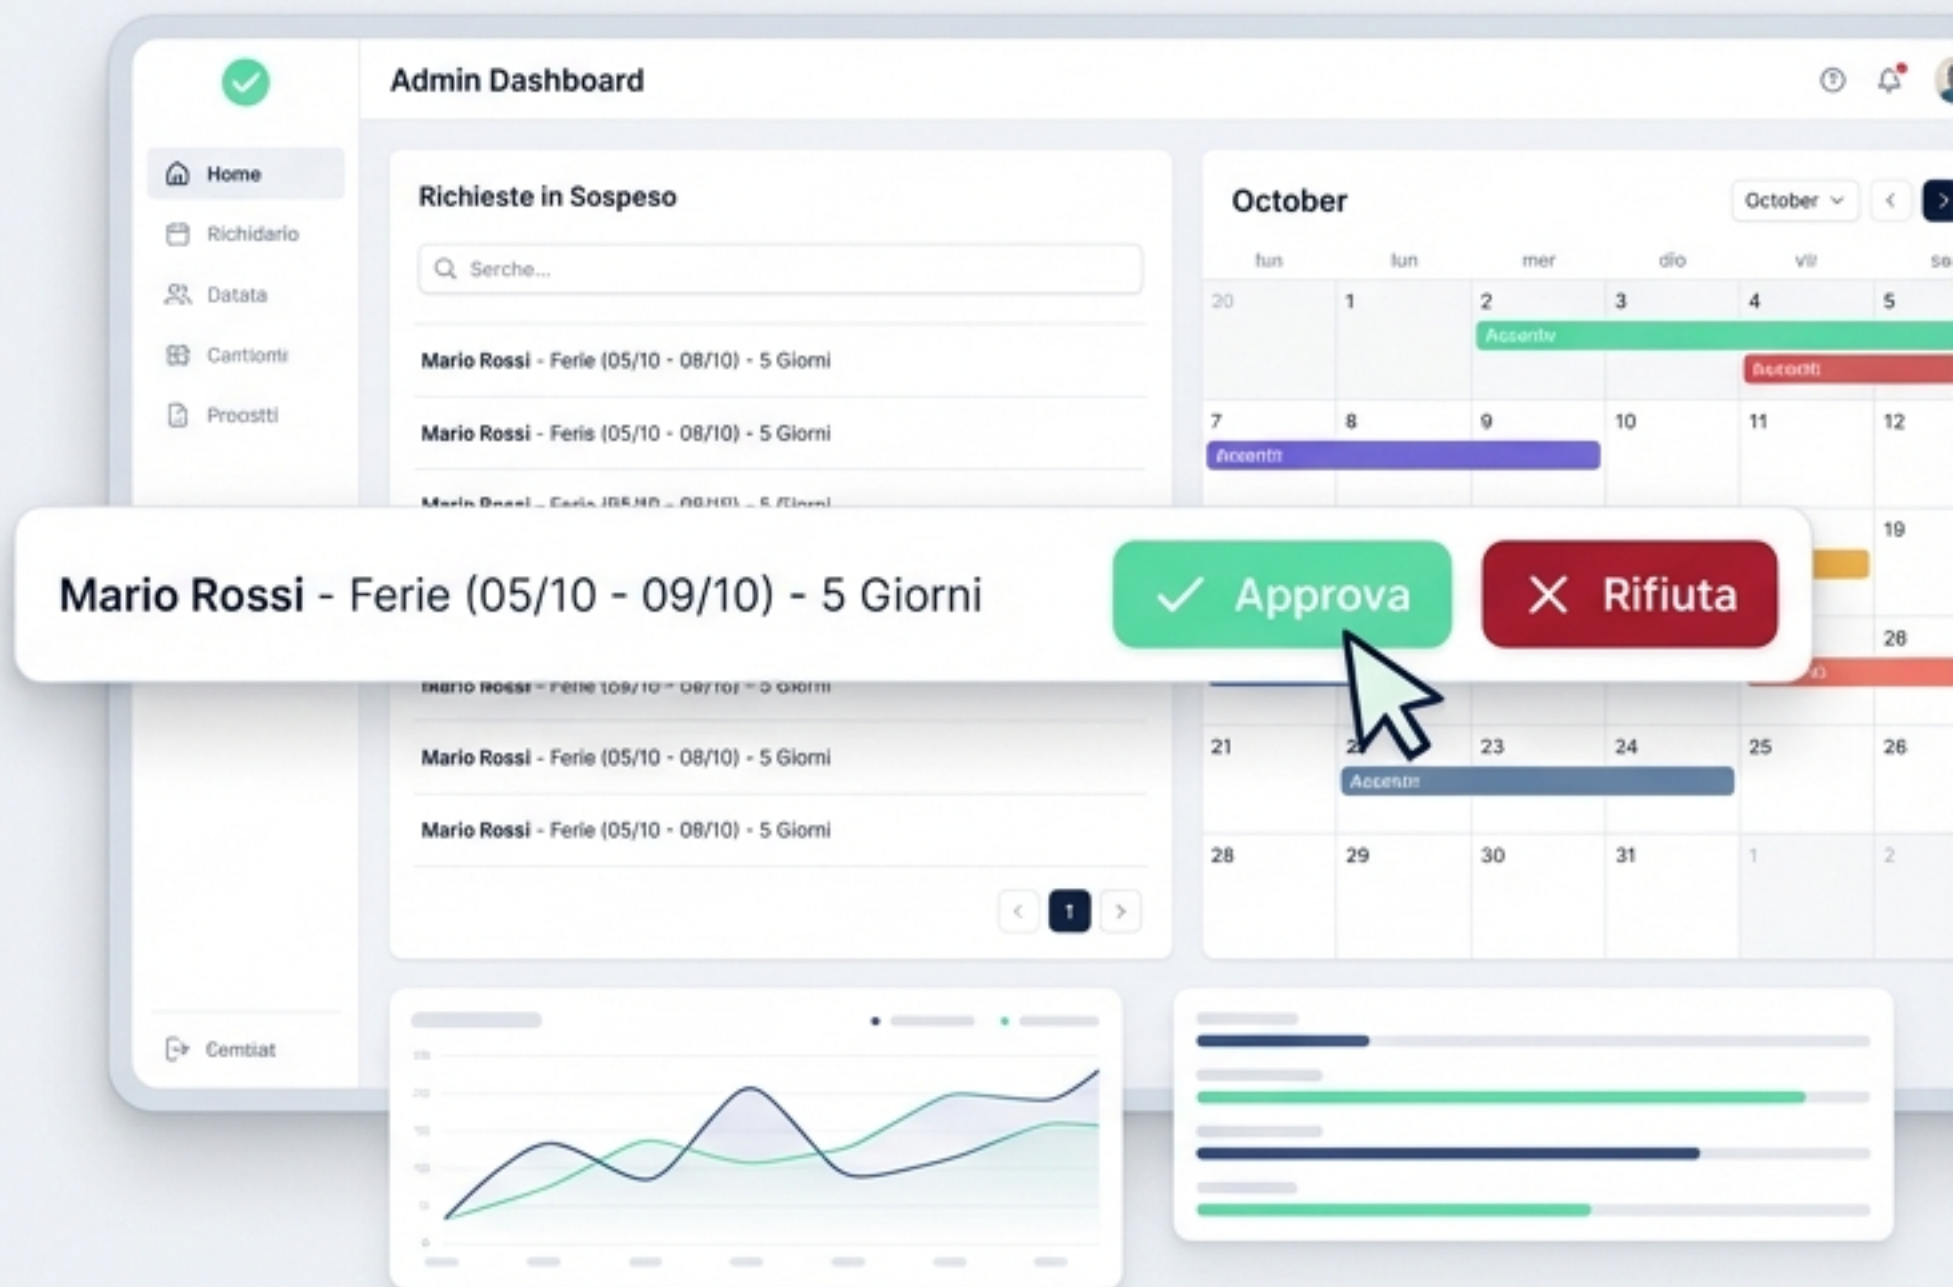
Admin Dashboard

Home
Richidario
Datata
Cantiomi
Procstti

Cemtiat

Richieste in Sospeso

Serche...

Mario Rossi - Ferie (05/10 - 08/10) - 5 Giorni
Mario Rossi - Feris (05/10 - 08/10) - 5 Giorni
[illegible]

Mario Rossi - Ferie (05/10 - 09/10) - 5 Giorni

Approva
Rifiuta

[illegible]
Mario Rossi - Ferie (05/10 - 08/10) - 5 Giorni
Mario Rossi - Ferie (05/10 - 08/10) - 5 Giorni

1

October
October

| fun | lun | mer | dio | vir | se |
|---|---|---|---|---|---|
| 20 | 1 | 2 | 3 | 4 | 5 |
| 7 | 8 | 9 | 10 | 11 | 12 |
| | | | | | 19 |
| | | | | | 28 |
| 21 | 2 | 23 | 24 | 25 | 26 |
| 28 | 29 | 30 | 31 | 1 | 2 |

Accentiv
Accenti
Accenti
Accenti